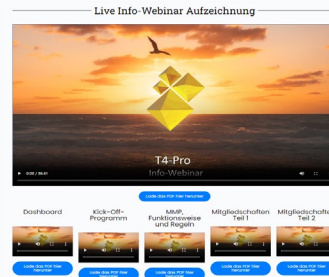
Live Info-Webinar Aufzeichnung

T4-Pro
Info-Webinar

0:00 / 38:41

Lade das PDF hier herunter

Dashboard

Lade das PDF hier herunter

Kick-Off-Programm

Lade das PDF hier herunter

MMP, Funktionsweise und Regeln

Lade das PDF hier herunter

Mitgliedschaften Teil 1

Lade das PDF hier herunter

Mitgliedschafte Teil 2

Lade das PDF hier herunter